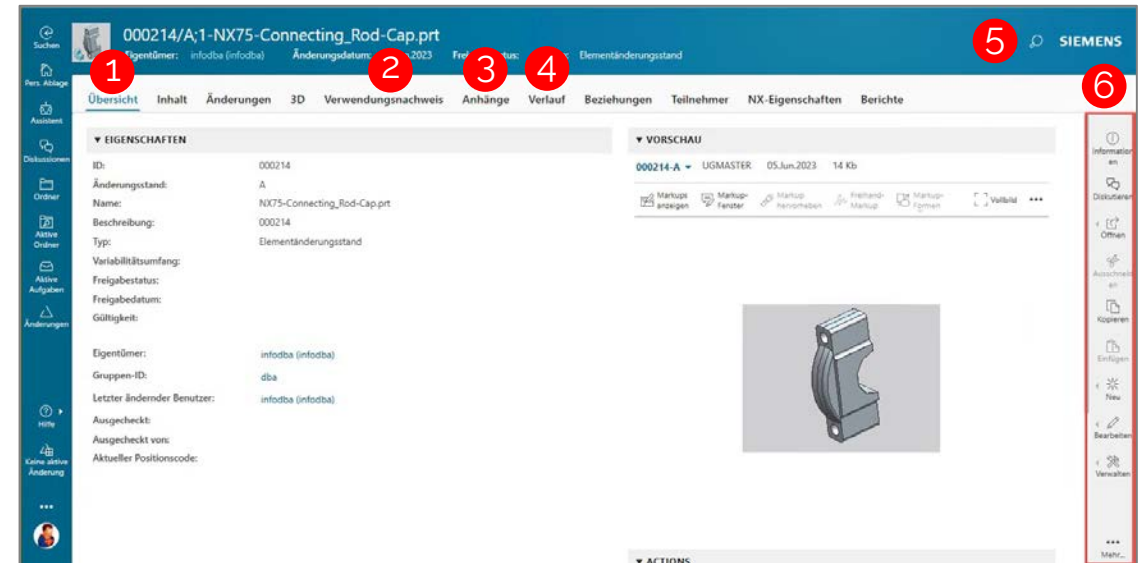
Suchen
Pers. Ablage
Assistent
Diskussionen
Ordner
Aktive Ordner
Aktive Aufgaben
Änderungen
Hilfe
Keine aktive Änderung
...

000214/A;1-NX75-Connecting_Rod-Cap.prt
Eigentümer: infodba (infodba) Änderungsdatum: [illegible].2023 Frei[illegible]tus: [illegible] Elementänderungsstand

1 2 3 4 5 6

SIEMENS

Übersicht Inhalt Änderungen 3D Verwendungsnachweis Anhänge Verlauf Beziehungen Teilnehmer NX-Eigenschaften Berichte

▼ EIGENSCHAFTEN

| | |
|---|---|
| ID: | 000214 |
| Änderungsstand: | A |
| Name: | NX75-Connecting_Rod-Cap.prt |
| Beschreibung: | 000214 |
| Typ: | Elementänderungsstand |
| Variabilitätsumfang: | |
| Freigabestatus: | |
| Freigabedatum: | |
| Gültigkeit: | |
| Eigentümer: | infodba (infodba) |
| Gruppen-ID: | dba |
| Letzter ändernder Benutzer: | infodba (infodba) |
| Ausgecheckt: | |
| Ausgecheckt von: | |
| Aktueller Positionscode: | |

▼ VORSCHAU

000214-A ▾ UGMASTER 05.Jun.2023 14 Kb

Markups anzeigen Markup-Fenster Markup hervorheben Freihand-Markup Markup-Formen Vollbild ...

▼ ACTIONS

Informationen
Diskutieren
Öffnen
Ausschneiden
Kopieren
Einfügen
Neu
Bearbeiten
Verwalten
...
Mehr...